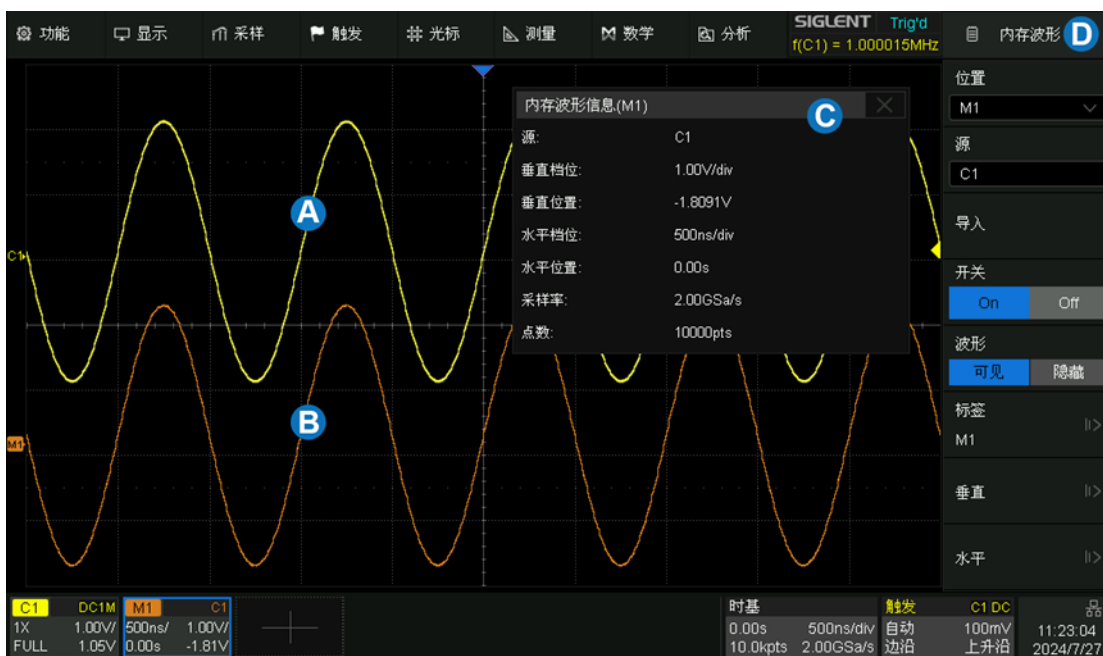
功能 显示 采样 触发 光标 测量 数学 分析 SIGLENT Trig'd f(C1) = 1.000015MHz 内存波形 D

内存波形信息(M1) C

| | |
|---|---|
| 源: | C1 |
| 垂直档位: | 1.00V/div |
| 垂直位置: | -1.8091V |
| 水平档位: | 500ns/div |
| 水平位置: | 0.00s |
| 采样率: | 2.00GSa/s |
| 点数: | 10000pts |

A
B
C1
M1

位置
M1
源
C1
导入
开关
On Off
波形
可见 隐藏
标签
M1
垂直
水平

C1 DC1M
1X 1.00V/
FULL 1.05V
M1 C1
500ns/ 1.00V/
0.00s -1.81V

时基
0.00s 500ns/div
10.0kpts 2.00GSa/s
触发 C1 DC
自动 100mV
边沿 上升沿
11:23:04
2024/7/27